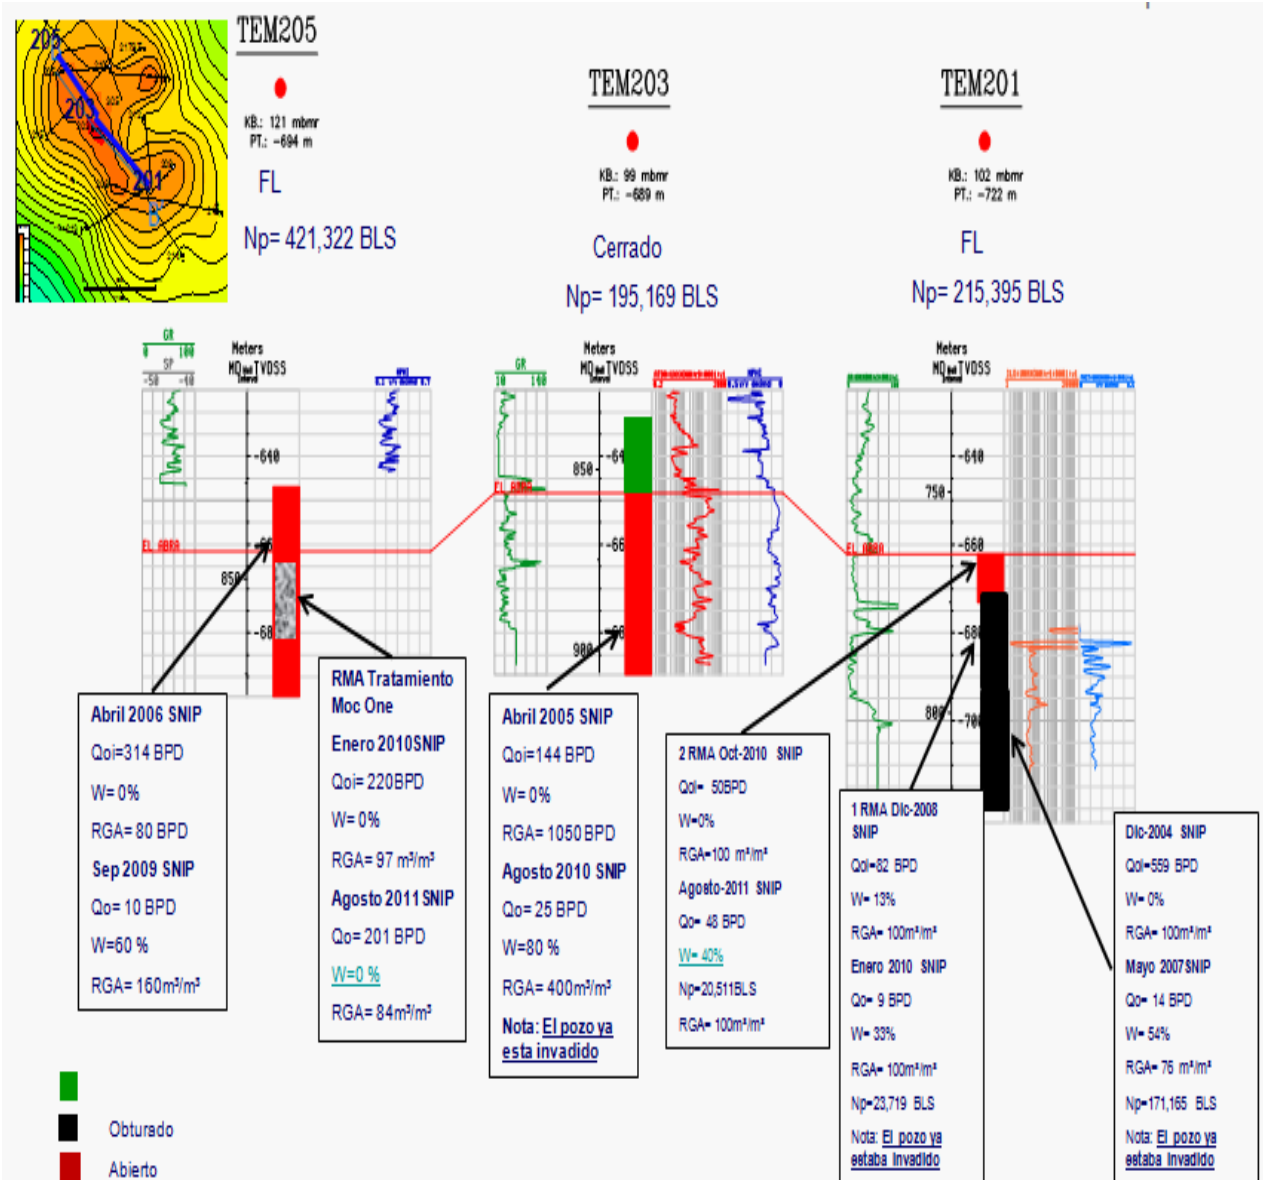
205
203
201

TEM205
KB.: 121 mbmr
PT.: -694 m
FL
Np= 421,322 BLS

TEM203
KB.: 99 mbmr
PT.: -689 m
Cerrado
Np= 195,169 BLS

TEM201
KB.: 102 mbmr
PT.: -722 m
FL
Np= 215,395 BLS

GR
SP
Meters
MD TVDSS
-640
FL ABRA
850
-68

GR
Meters
MD TVDSS
850
-64
FL ABRA
-66
-68
900

Meters
MD TVDSS
-640
750
FL ABRA
-660
-68
800
-70

Abril 2006 SNIP
Qoi=314 BPD
W= 0%
RGA= 80 BPD
Sep 2009 SNIP
Qo= 10 BPD
W=60 %
RGA= 160m³/m³

RMA Tratamiento Moc One
Enero 2010SNIP
Qoi= 220BPD
W= 0%
RGA= 97 m³/m³
Agosto 2011 SNIP
Qo= 201 BPD
W=0 %
RGA= 84m³/m³

Abril 2005 SNIP
Qoi=144 BPD
W= 0%
RGA= 1050 BPD
Agosto 2010 SNIP
Qo= 25 BPD
W=80 %
RGA= 400m³/m³
Nota: El pozo ya esta invadido

2 RMA Oct-2010 SNIP
Qoi= 50BPD
W=0%
RGA=100 m³/m³
Agosto-2011 SNIP
Qo= 48 BPD
W= 40%
Np=20,511BLS
RGA= 100m³/m³

1 RMA Dic-2008 SNIP
Qoi=82 BPD
W= 13%
RGA= 100m³/m³
Enero 2010 SNIP
Qo= 9 BPD
W= 33%
RGA= 100m³/m³
Np=23,719 BLS
Nota: El pozo ya estaba Invadido

Dic-2004 SNIP
Qoi=559 BPD
W= 0%
RGA= 100m³/m³
Mayo 2007 SNIP
Qo= 14 BPD
W= 54%
RGA= 76 m³/m³
Np=171,165 BLS
Nota: El pozo ya estaba Invadido

Obturado
Abierto